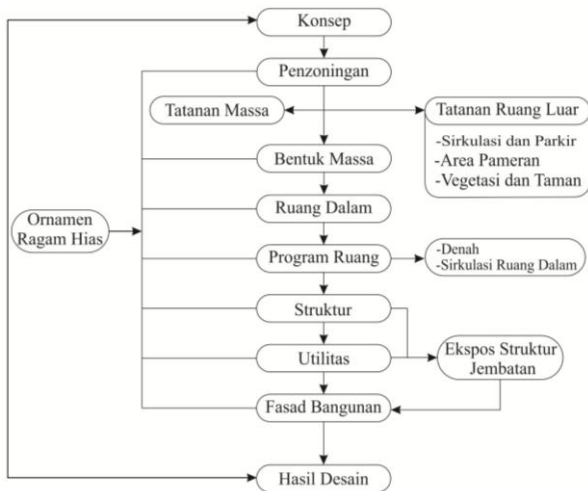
Konsep

Penzoningan

Tatanan Massa

Tatanan Ruang Luar

-Sirkulasi dan Parkir
-Area Pameran
-Vegetasi dan Taman

Bentuk Massa

Ornamen Ragam Hias

Ruang Dalam

Program Ruang

-Denah
-Sirkulasi Ruang Dalam

Struktur

Utilitas

Ekspos Struktur Jembatan

Fasad Bangunan

Hasil Desain